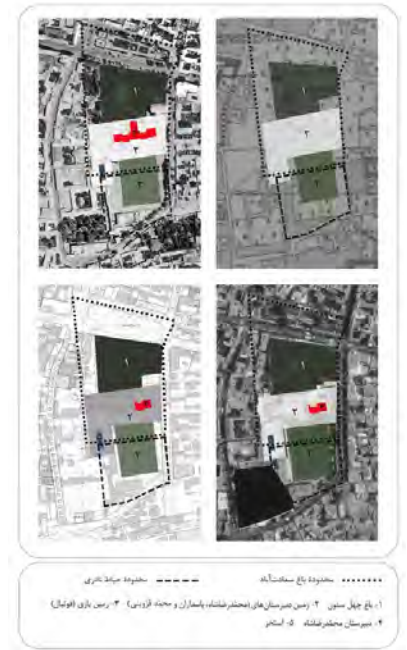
۱
۳
۲

۱
۳
۲

۱
۳
۲

۱
۳
۲

محدودهٔ باغ سعادت‌آباد    محدودهٔ حیاط ناظری

۱. باغ چهل ستون ۲. زمین دبیرستان‌های (محمّدرضاشاه، پاسداران و مجتمع قزوینی) ۳. زمین بازی (فوتبال)
۴. دبیرستان محمّدرضاشاه ۵. استخر